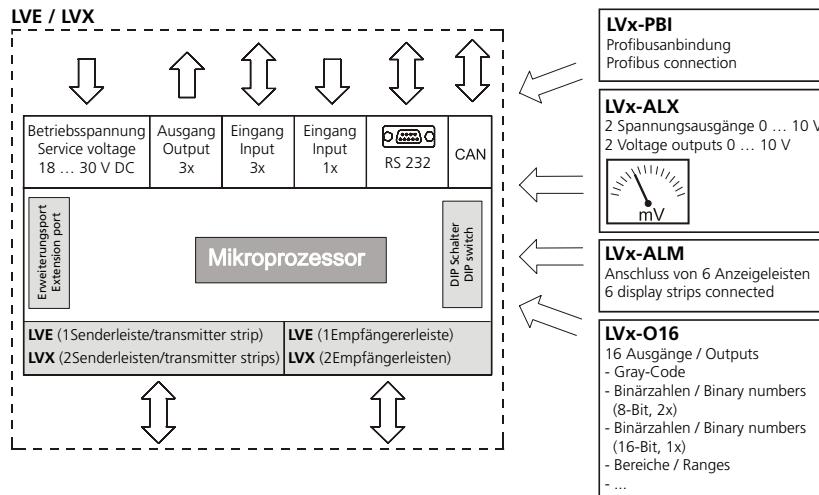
LVE / LVX

| Betriebsspannung Service voltage 18 … 30 V DC | Ausgang Output 3x | Eingang Input 3x | Eingang Input 1x | RS 232 | CAN |
|---|---|---|---|---|---|

Erweiterungsport Extension port

Mikroprozessor

DIP Schalter DIP switch

**LVE** (1Senderleiste/transmitter strip) **LVE** (1Empfängererleiste)
**LVX** (2Senderleisten/transmitter strips) **LVX** (2Empfängerleisten)

**LVx-PBI**
Profibusanbindung
Profibus connection

**LVx-ALX**
2 Spannungsausgänge 0 … 10 V
2 Voltage outputs 0 … 10 V

mV

**LVx-ALM**
Anschluss von 6 Anzeigeleisten
6 display strips connected

**LVx-O16**
16 Ausgänge / Outputs
- Gray-Code
- Binärzahlen / Binary numbers (8-Bit, 2x)
- Binärzahlen / Binary numbers (16-Bit, 1x)
- Bereiche / Ranges
- ...